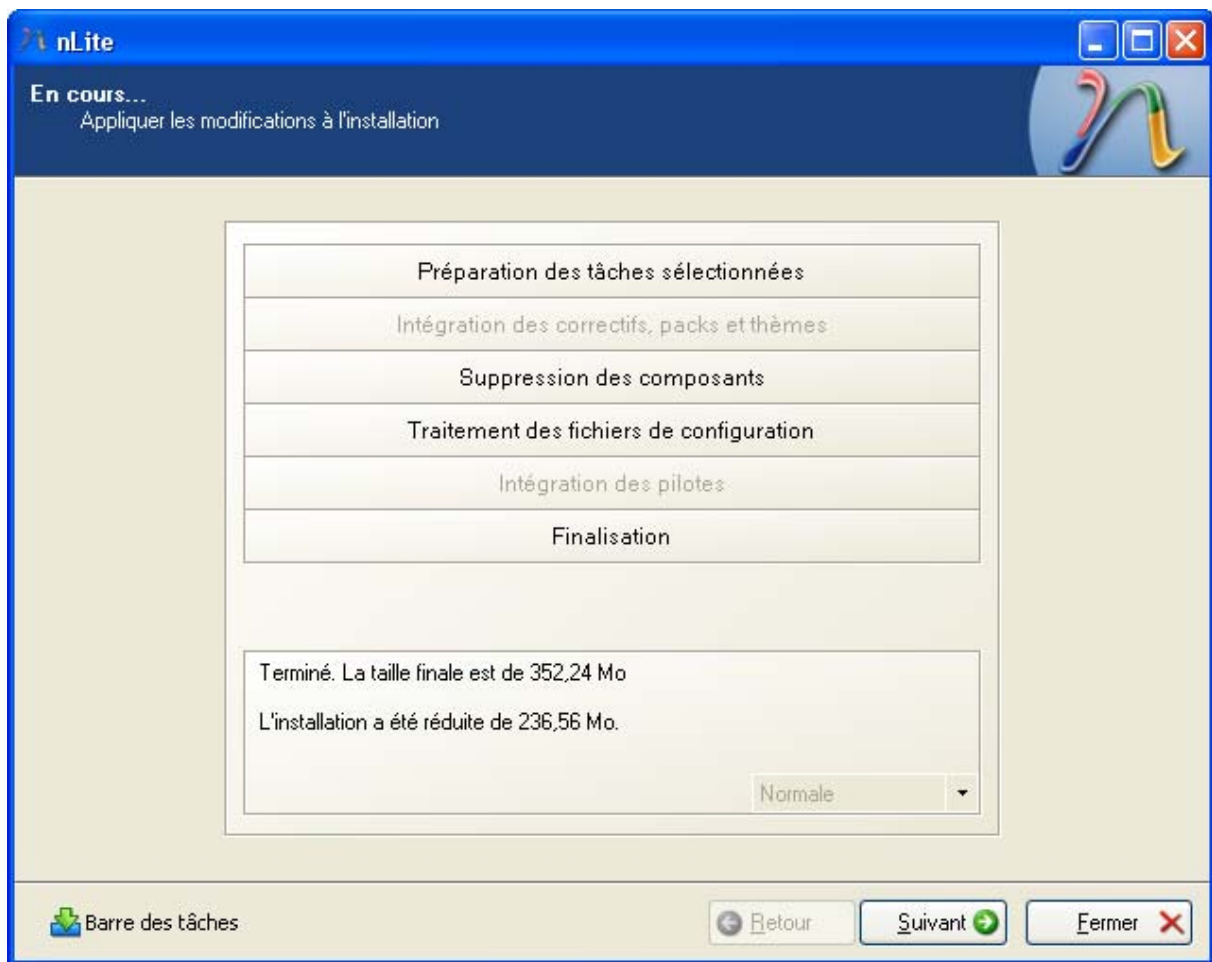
nLite

En cours...
Appliquer les modifications à l'installation

Préparation des tâches sélectionnées

Intégration des correctifs, packs et thèmes

Suppression des composants

Traitement des fichiers de configuration

Intégration des pilotes

Finalisation

Terminé. La taille finale est de 352,24 Mo

L'installation a été réduite de 236,56 Mo.

Normale

Barre des tâches

Retour

Suivant

Fermer